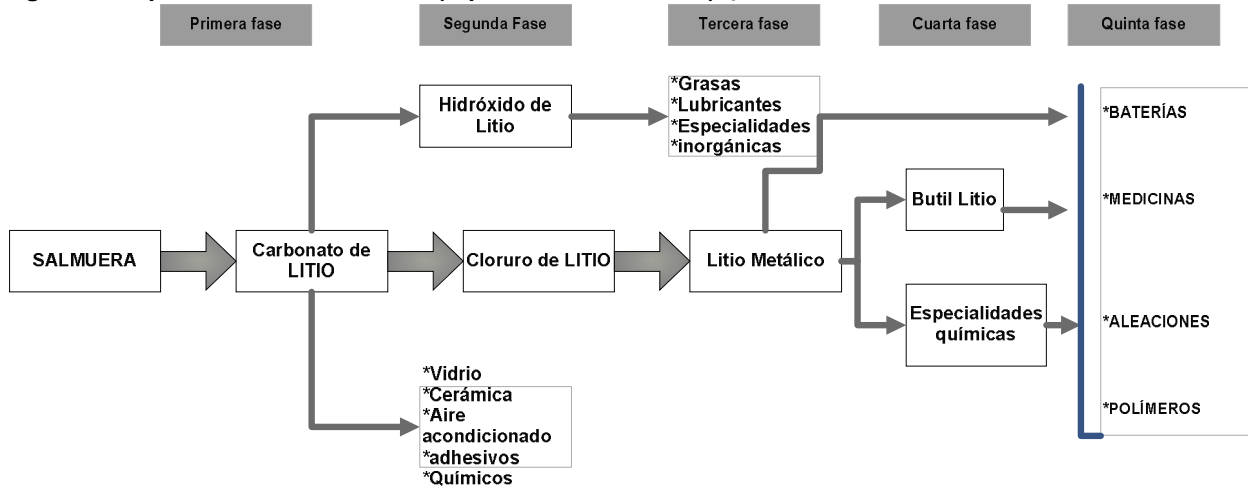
Primera fase

Segunda Fase

Tercera fase

Cuarta fase

Quinta fase

SALMUERA

Carbonato de LITIO

Hidróxido de Litio

*Grasas
*Lubricantes
*Especialidades
*inorgánicas

Cloruro de LITIO

Litio Metálico

Butil Litio

Especialidades químicas

*Vidrio
*Cerámica
*Aire acondicionado
*adhesivos
*Químicos

*BATERÍAS

*MEDICINAS

*ALEACIONES

*POLÍMEROS